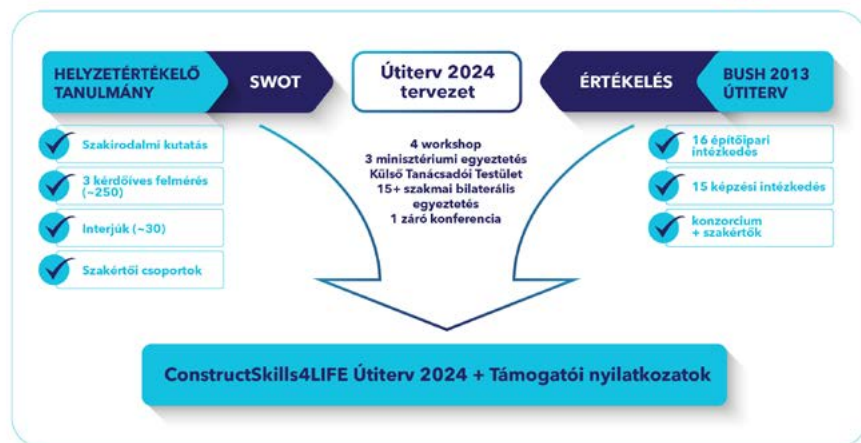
HELYZETÉRTÉKELŐ TANULMÁNY

SWOT

Útiterv 2024 tervezet

ÉRTÉKELÉS

BUSH 2013 ÚTITERV

Szakirodalmi kutatás

3 kérdőíves felmérés (~250)

Interjúk (~30)

Szakértői csoportok

4 workshop
3 minisztériumi egyeztetés
Külső Tanácsadói Testület
15+ szakmai bilaterális egyeztetés
1 záró konferencia

16 építőipari intézkedés

15 képzési intézkedés

konzorcium + szakértők

ConstructSkills4LIFE Útiterv 2024 + Támogatói nyilatkozatok